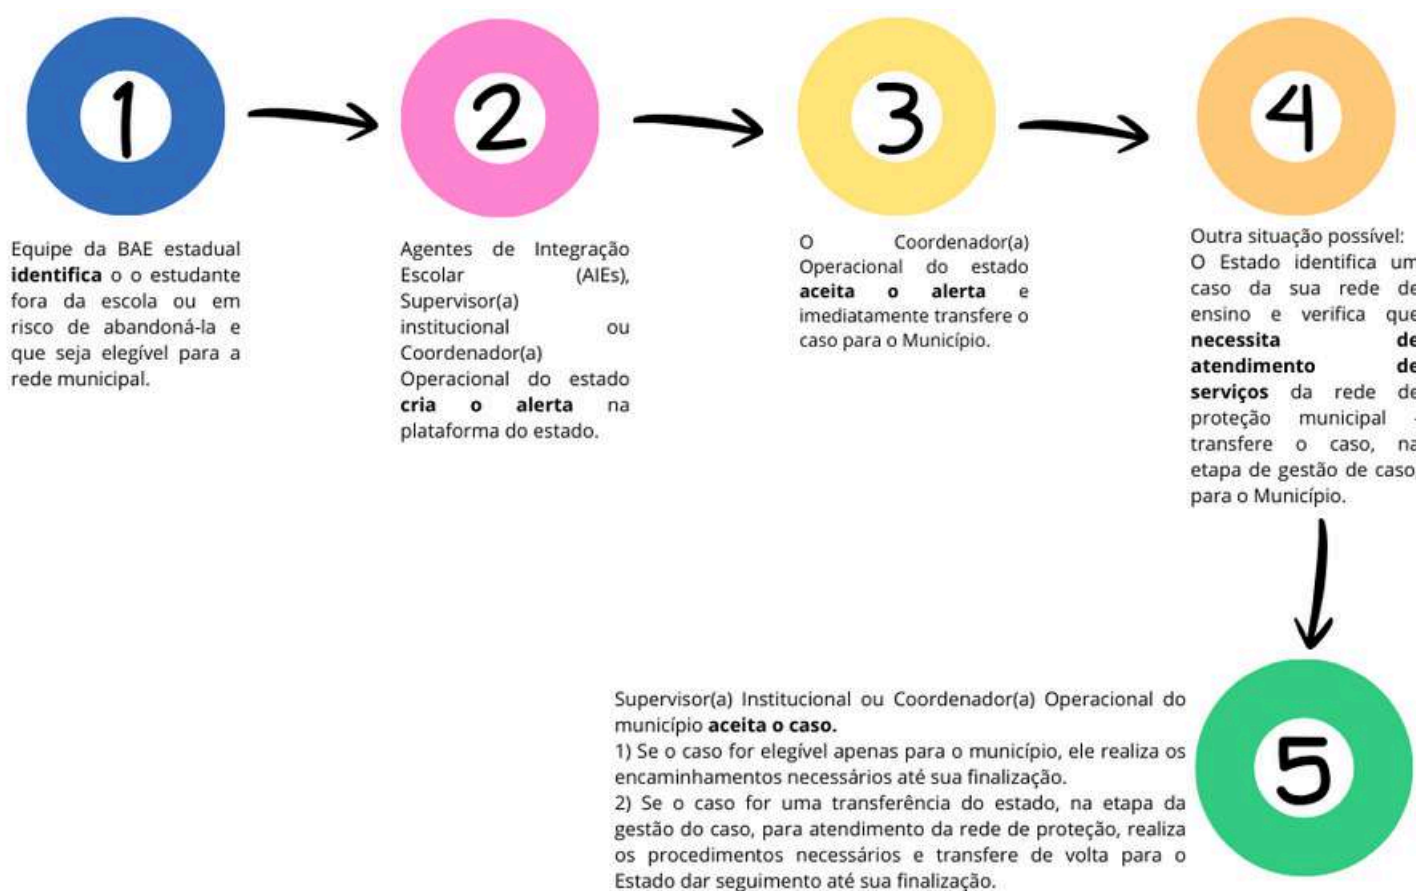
1

Equipe da BAE estadual **identifica** o o estudante fora da escola ou em risco de abandoná-la e que seja elegível para a rede municipal.

2

Agentes de Integração Escolar (AIEs), Supervisor(a) institucional ou Coordenador(a) Operacional do estado **cria o alerta** na plataforma do estado.

3

O Coordenador(a) Operacional do estado **aceita o alerta** e imediatamente transfere o caso para o Município.

4

Outra situação possível: O Estado identifica um caso da sua rede de ensino e verifica que **necessita de atendimento de serviços** da rede de proteção municipal - transfere o caso, na etapa de gestão de caso para o Município.

Supervisor(a) Institucional ou Coordenador(a) Operacional do município **aceita o caso.**
1) Se o caso for elegível apenas para o município, ele realiza os encaminhamentos necessários até sua finalização.
2) Se o caso for uma transferência do estado, na etapa da gestão do caso, para atendimento da rede de proteção, realiza os procedimentos necessários e transfere de volta para o Estado dar seguimento até sua finalização.

5